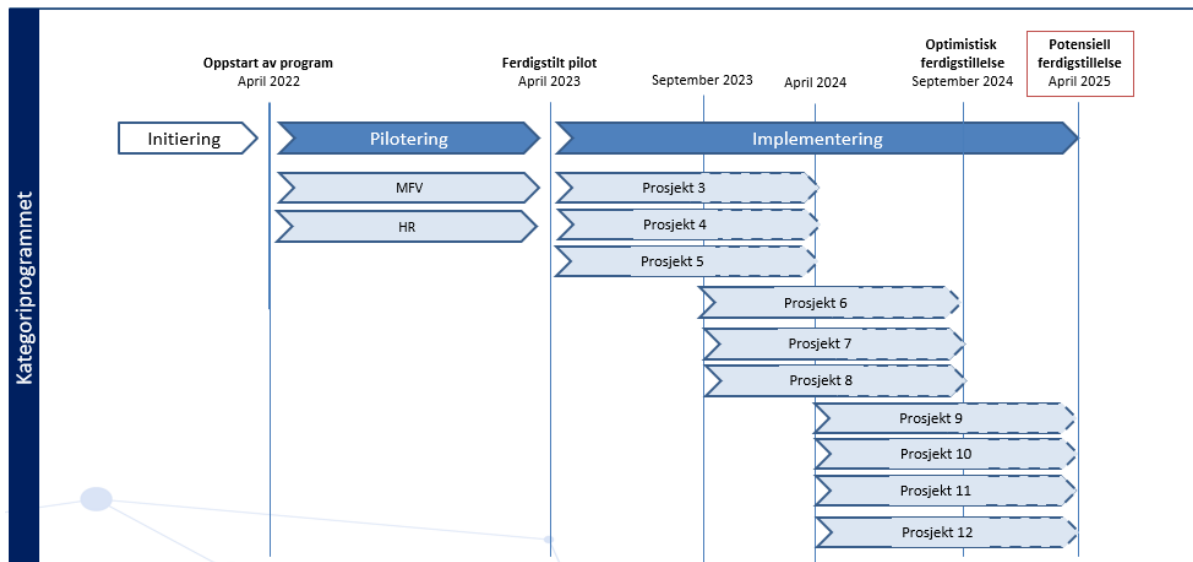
Kategoriprogrammet

**Oppstart av program**
April 2022

**Ferdigstilt pilot**
April 2023

September 2023

April 2024

**Optimistisk ferdigstillelse**
September 2024

**Potensiell ferdigstillelse**
April 2025

Initiering

Pilotering

Implementering

MFV

HR

Prosjekt 3

Prosjekt 4

Prosjekt 5

Prosjekt 6

Prosjekt 7

Prosjekt 8

Prosjekt 9

Prosjekt 10

Prosjekt 11

Prosjekt 12